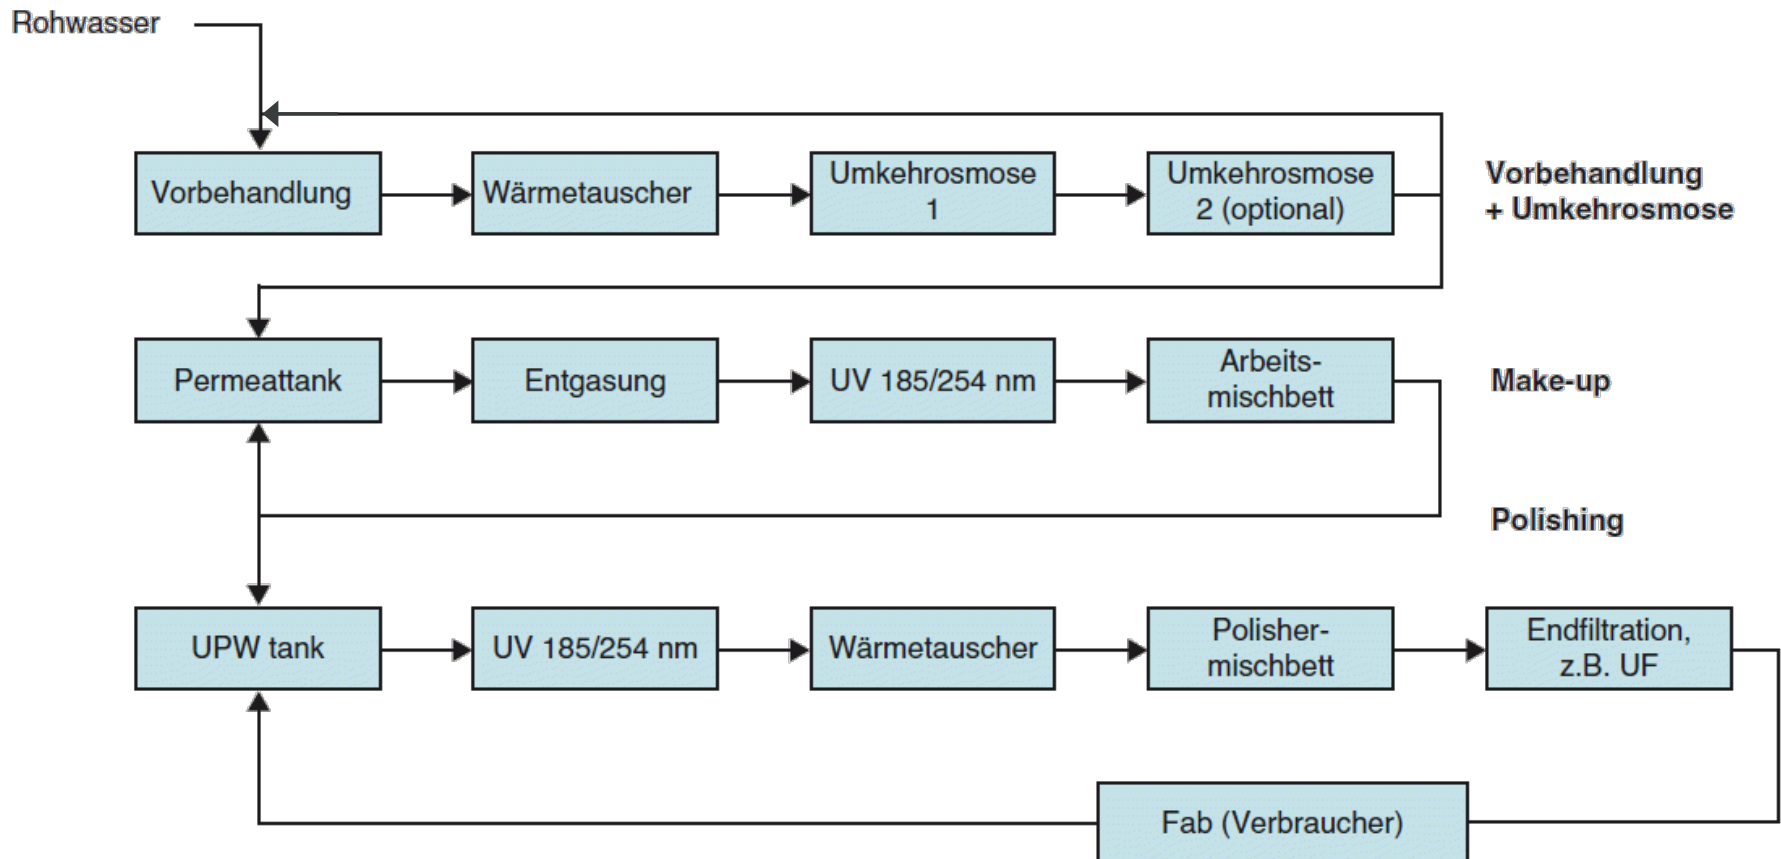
Rohwasser

Vorbehandlung

Wärmetauscher

Umkehrosmose 1

Umkehrosmose 2 (optional)

Vorbehandlung + Umkehrosmose

Permeattank

Entgasung

UV 185/254 nm

Arbeitsmischbett

Make-up

Polishing

UPW tank

UV 185/254 nm

Wärmetauscher

Polishermischbett

Endfiltration, z.B. UF

Fab (Verbraucher)